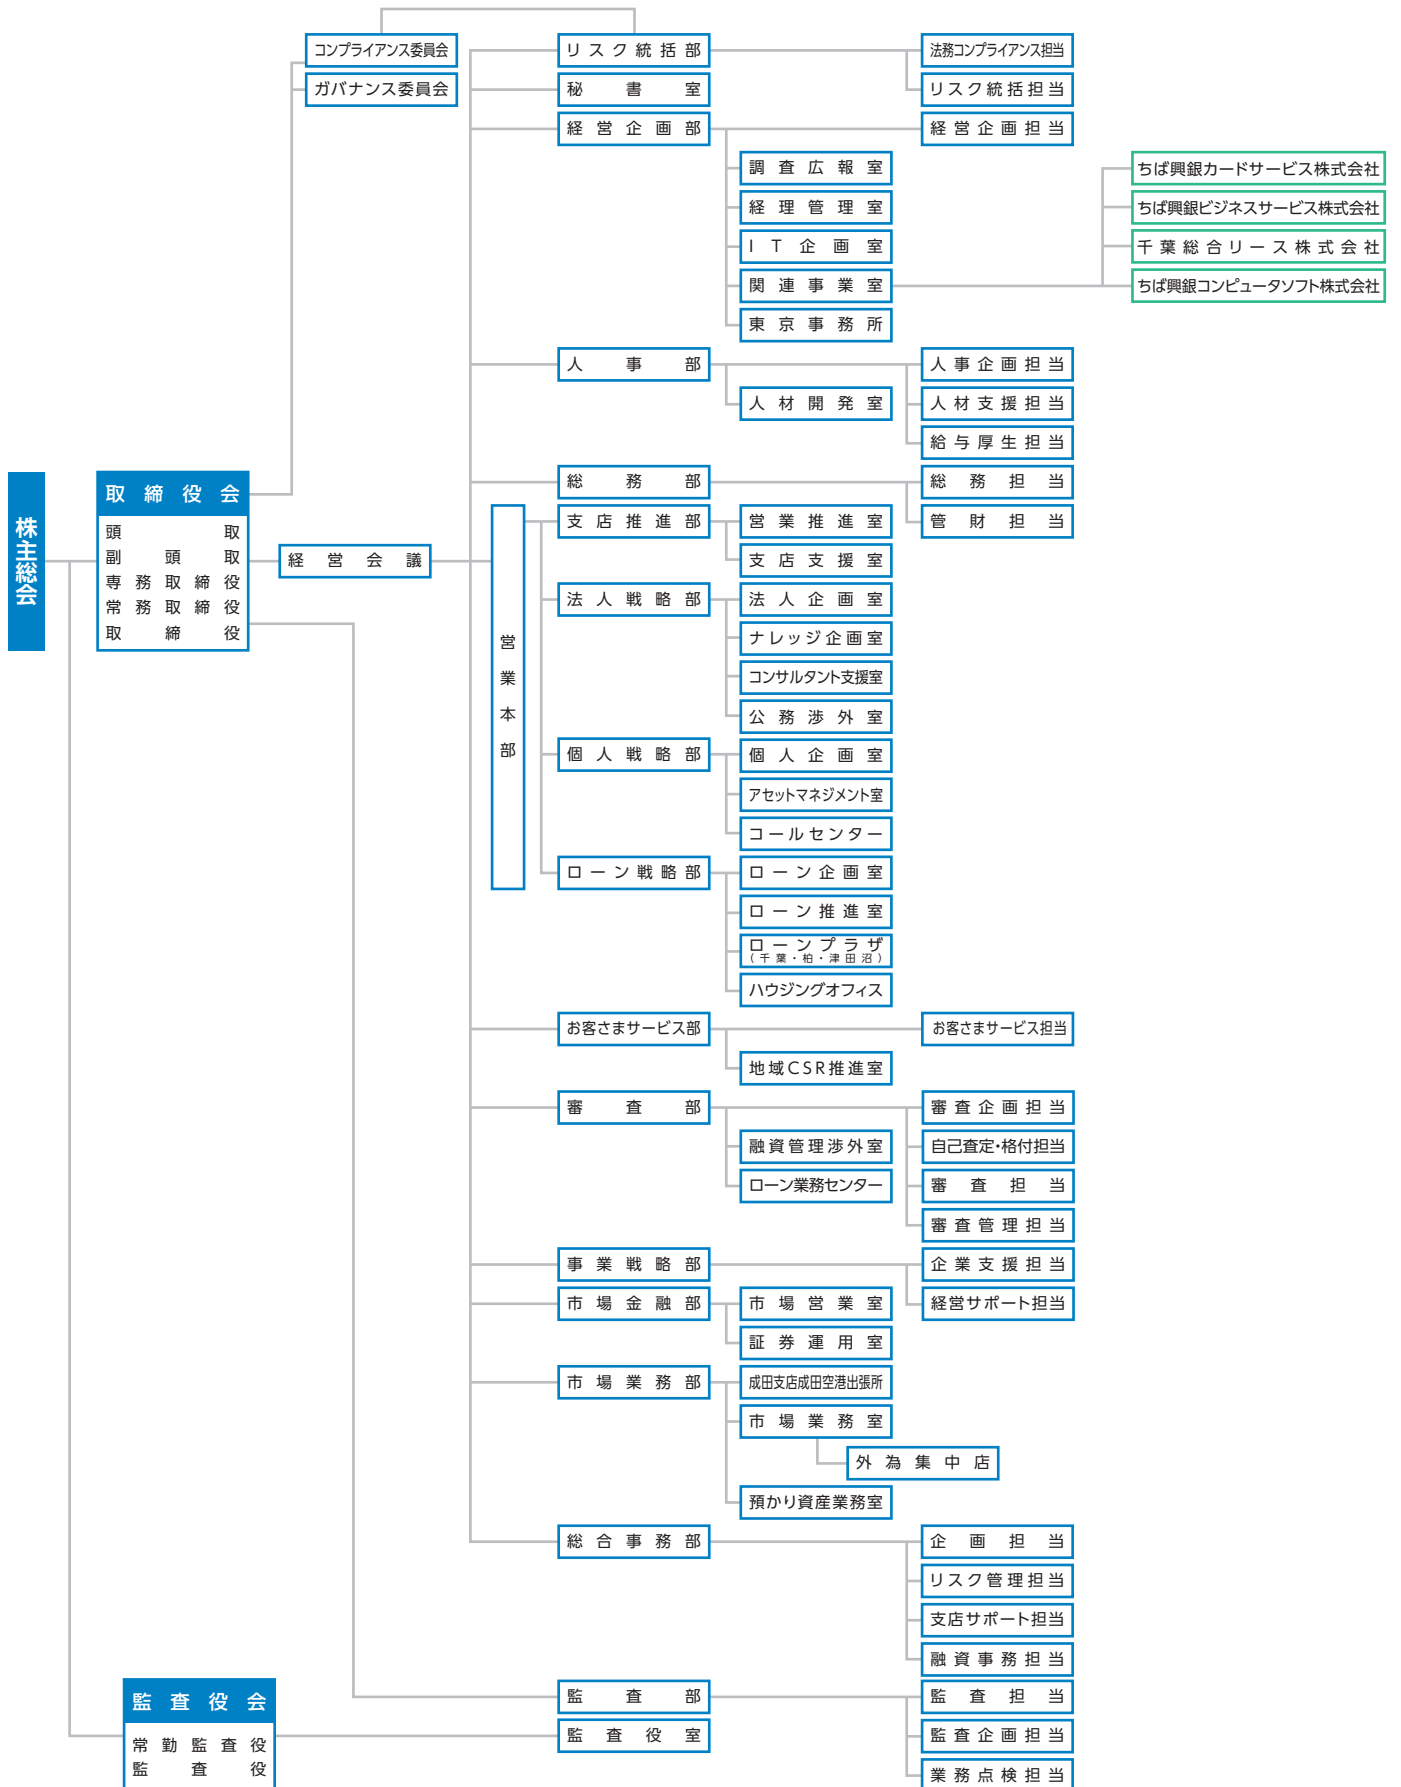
株主総会

取締役会
頭取
副頭取
専務取締役
常務取締役
取締役

経営会議

コンプライアンス委員会
ガバナンス委員会

リスク統括部
法務コンプライアンス担当
リスク統括担当

秘書室

経営企画部
経営企画担当
調査広報室
経理管理室
IT企画室
関連事業室
東京事務所

ちば興銀カードサービス株式会社
ちば興銀ビジネスサービス株式会社
千葉総合リース株式会社
ちば興銀コンピュータソフト株式会社

人事部
人材開発室
人事企画担当
人材支援担当
給与厚生担当

総務部
総務担当
管財担当

営業本部

支店推進部
営業推進室
支店支援室

法人戦略部
法人企画室
ナレッジ企画室
コンサルタント支援室
公務渉外室

個人戦略部
個人企画室
アセットマネジメント室
コールセンター

ローン戦略部
ローン企画室
ローン推進室
ローンプラザ（千葉・柏・津田沼）
ハウジングオフィス

お客さまサービス部
お客さまサービス担当
地域CSR推進室

審査部
融資管理渉外室
ローン業務センター
審査企画担当
自己査定・格付担当
審査担当
審査管理担当

事業戦略部
企業支援担当
経営サポート担当

市場金融部
市場営業室
証券運用室

市場業務部
成田支店成田空港出張所
市場業務室
外為集中店
預かり資産業務室

総合事務部
企画担当
リスク管理担当
支店サポート担当
融資事務担当

監査役会
常勤監査役
監査役

監査部
監査担当
監査企画担当
業務点検担当

監査役室